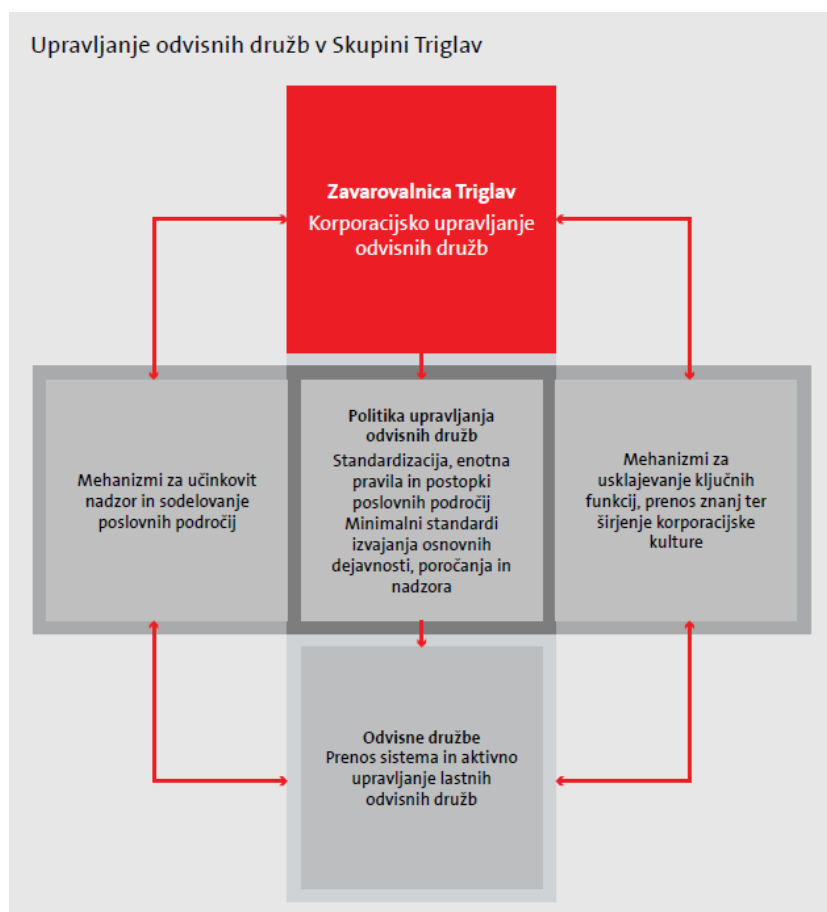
Upravljanje odvisnih družb v Skupini Triglav

Zavarovalnica Triglav
Korporacijsko upravljanje odvisnih družb

Mehanizmi za učinkovit nadzor in sodelovanje poslovnih področij

Politika upravljanja odvisnih družb
Standardizacija, enotna pravila in postopki poslovnih področij
Minimalni standardi izvajanja osnovnih dejavnosti, poročanja in nadzora

Mehanizmi za usklajevanje ključnih funkcij, prenos znanj ter širjenje korporacijske kulture

Odvisne družbe
Prenos sistema in aktivno upravljanje lastnih odvisnih družb